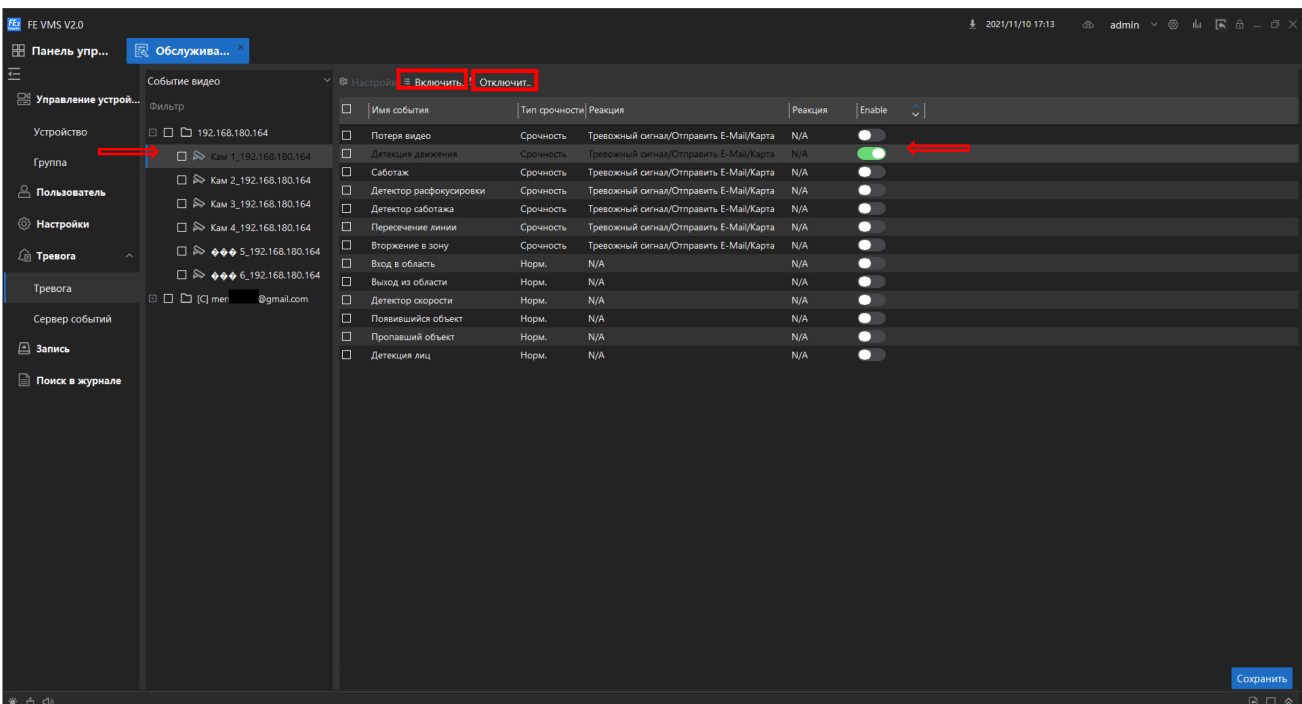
FE VMS V2.0

2021/11/10 17:13 admin

Панель упр... Обслужива...

Управление устрой...

Устройство

Группа

Пользователь

Настройки

Тревога

Тревога

Сервер событий

Запись

Поиск в журнале

Событие видео

Фильтр

192.168.180.164

Кам 1_192.168.180.164

Кам 2_192.168.180.164

Кам 3_192.168.180.164

Кам 4_192.168.180.164

��� 5_192.168.180.164

��� 6_192.168.180.164

[C] men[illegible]@gmail.com

Настройк Включить Отключит..

| | Имя события | Тип срочности | Реакция | Реакция | Enable |
|---|---|---|---|---|---|
| ☐ | Потеря видео | Срочность | Тревожный сигнал/Отправить E-Mail/Карта | N/A | |
| ☐ | Детекция движения | Срочность | Тревожный сигнал/Отправить E-Mail/Карта | N/A | |
| ☐ | Саботаж | Срочность | Тревожный сигнал/Отправить E-Mail/Карта | N/A | |
| ☐ | Детектор расфокусировки | Срочность | Тревожный сигнал/Отправить E-Mail/Карта | N/A | |
| ☐ | Детектор саботажа | Срочность | Тревожный сигнал/Отправить E-Mail/Карта | N/A | |
| ☐ | Пересечение линии | Срочность | Тревожный сигнал/Отправить E-Mail/Карта | N/A | |
| ☐ | Вторжение в зону | Срочность | Тревожный сигнал/Отправить E-Mail/Карта | N/A | |
| ☐ | Вход в область | Норм. | N/A | N/A | |
| ☐ | Выход из области | Норм. | N/A | N/A | |
| ☐ | Детектор скорости | Норм. | N/A | N/A | |
| ☐ | Появившийся объект | Норм. | N/A | N/A | |
| ☐ | Пропавший объект | Норм. | N/A | N/A | |
| ☐ | Детекция лиц | Норм. | N/A | N/A | |

Сохранить